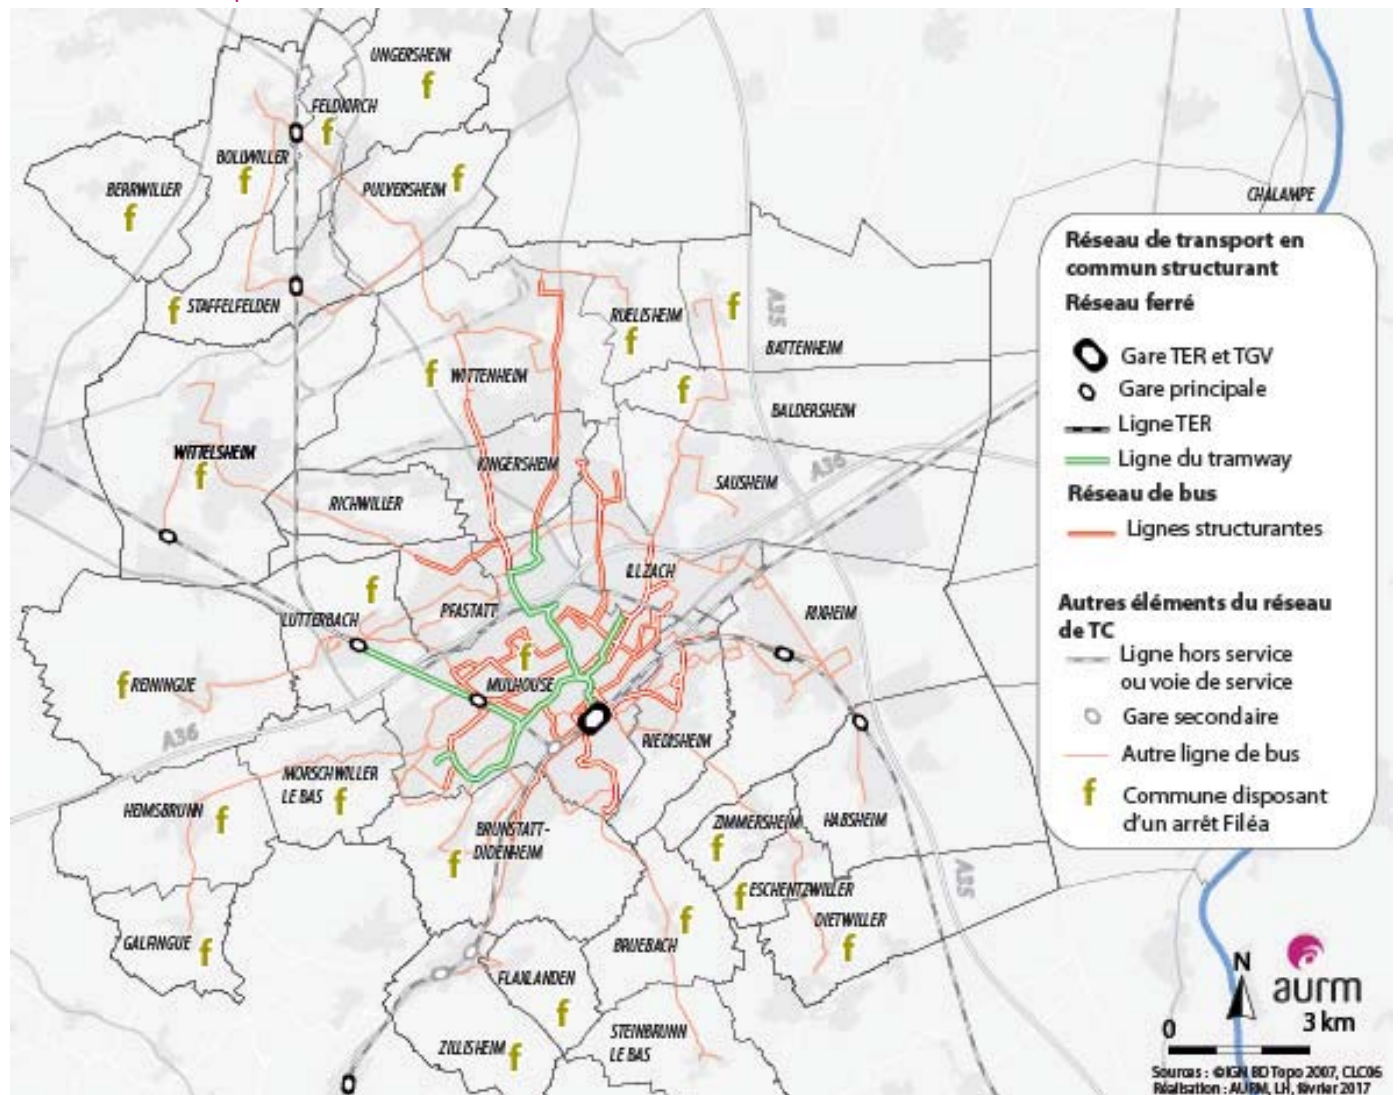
UNGERSHEIM
f
FELDKIRCH
f
BOLLWILLER
f
PULVERSHEIM
f
BERRWILLER
f
CHALAMPE
f
STAFFELFELDEN
RUELISHEIM
f
f
A35
BATTENHEIM
f
WITTENHEIM
f
BALDERSHEIM
WITTELSHEIM
f
KINGERSHEIM
SAUSHEIM
A36
RICHWILLER
f
ILLZACH
LUTTERBACH
PFASTATT
RIXHEIM
f
f
REININGUE
MULHOUSE
A36
RIEDISHEIM
MORSCHWILLER LE BAS
f
HEIMSBRUNN
f
ZIMMERSHEIM
HABSHEIM
BRUNSTATT-DIDENHEIM
f
f
A35
f
ESCHENTZWILLER
f
DIETWILLER
f
GALFINGUE
f
BRUEBACH
FLAXLANDEN
f
ZILLISHEIM
f
STEINBRUNN LE BAS

Réseau de transport en commun structurant
Réseau ferré
Gare TER et TGV
Gare principale
Ligne TER
Ligne du tramway
Réseau de bus
Lignes structurantes
Autres éléments du réseau de TC
Ligne hors service ou voie de service
Gare secondaire
Autre ligne de bus
f Commune disposant d'un arrêt Filéa

N
aurm
0
3 km
Sources : ©IGN BD Topo 2007, CLC06
Réalisation : AURM, LH, février 2017